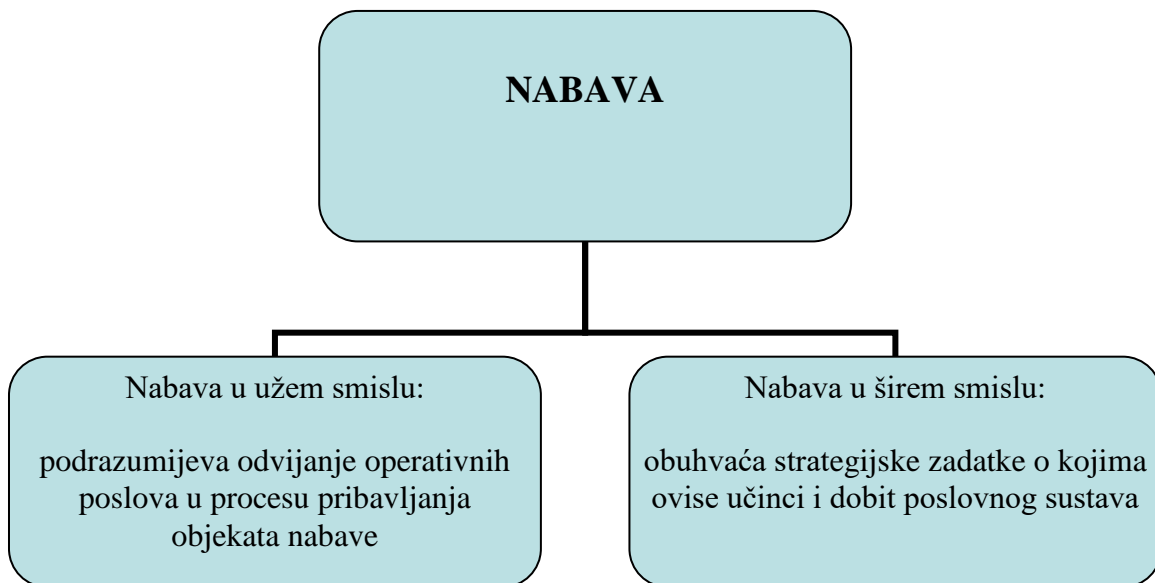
NABAVA

Nabava u užem smislu:

podrazumijeva odvijanje operativnih poslova u procesu pribavljanja objekata nabave

Nabava u širem smislu:

obuhvaća strategijske zadatke o kojima ovise učinci i dobit poslovnog sustava